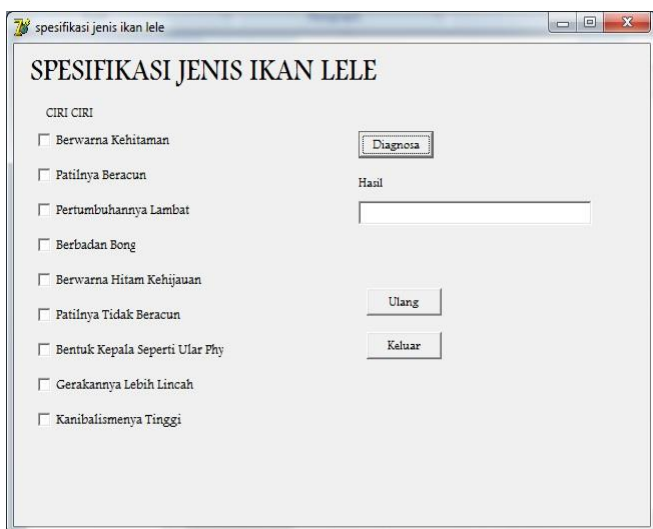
spesifikasi jenis ikan lele

SPESIFIKASI JENIS IKAN LELE

CIRI CIRI

Berwarna Kehitaman

Patilnya Beracun

Pertumbuhannya Lambat

Berbadan Bong

Berwarna Hitam Kehijauan

Patilnya Tidak Beracun

Bentuk Kepala Seperti Ular Phy

Gerakannya Lebih Lincah

Kanibalismenya Tinggi

Diagnosa

Hasil

Ulang

Keluar